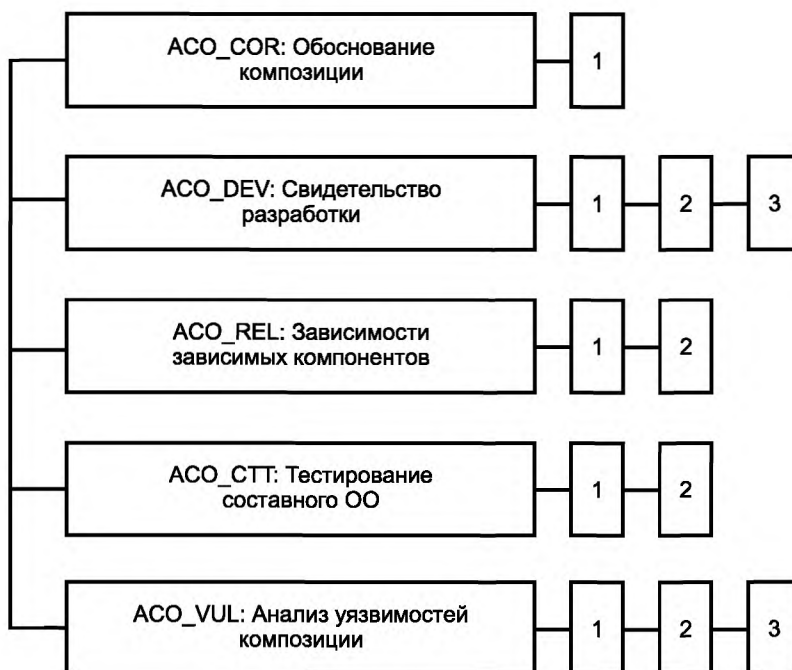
ACO_COR: Обоснование композиции

1

ACO_DEV: Свидетельство разработки

1

2

3

ACO_REL: Зависимости зависимых компонентов

1

2

ACO_CTT: Тестирование составного ОО

1

2

ACO_VUL: Анализ уязвимостей композиции

1

2

3